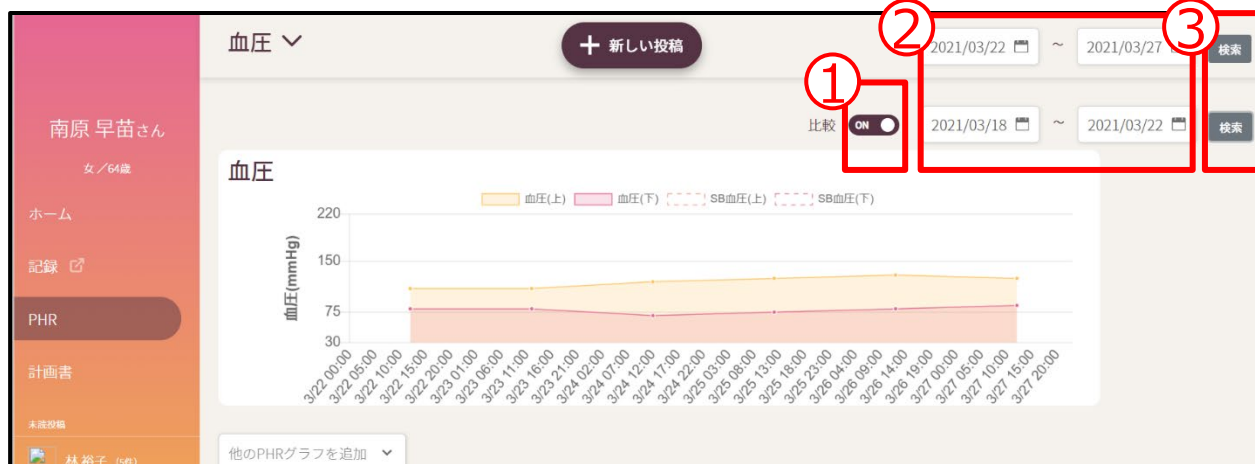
南原 早苗さん

女／64歳

ホーム

記録

PHR

計画書

未読投稿

林 裕子 (58)

血圧

新しい投稿

②

③

2021/03/22 ~ 2021/03/27 検索

①

比較 ON

2021/03/18 ~ 2021/03/22 検索

血圧

血圧(上) 血圧(下) SB血圧(上) SB血圧(下)

220

150

75

30

血圧(mmHg)

3/22 00:00
3/22 05:00
3/22 10:00
3/22 15:00
3/22 20:00
3/23 01:00
3/23 06:00
3/23 11:00
3/23 16:00
3/23 21:00
3/24 02:00
3/24 07:00
3/24 12:00
3/24 17:00
3/24 22:00
3/25 03:00
3/25 08:00
3/25 13:00
3/25 18:00
3/25 23:00
3/26 04:00
3/26 09:00
3/26 14:00
3/26 19:00
3/27 00:00
3/27 05:00
3/27 10:00
3/27 15:00
3/27 20:00

他のPHRグラフを追加